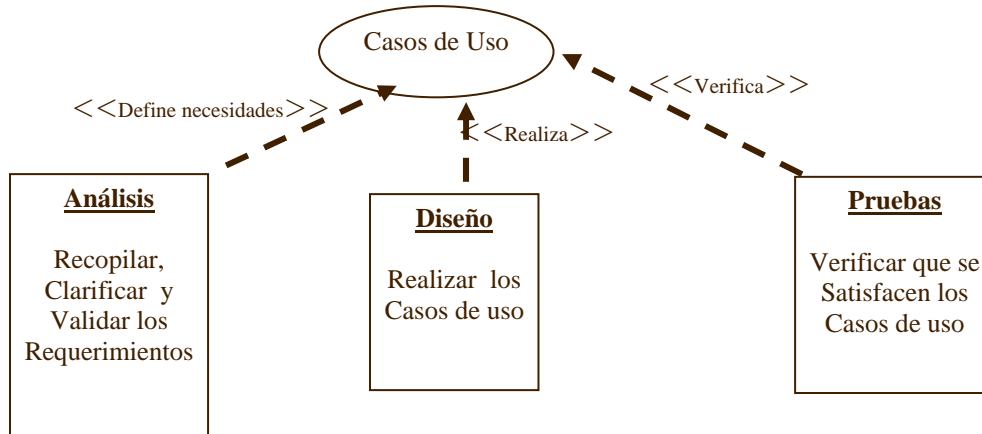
Casos de Uso

<<Define necesidades>>

<<Realiza>>

<<Verifica>>

Análisis

Recopilar, Clarificar y Validar los Requerimientos

Diseño

Realizar los Casos de uso

Pruebas

Verificar que se Satisfacen los Casos de uso